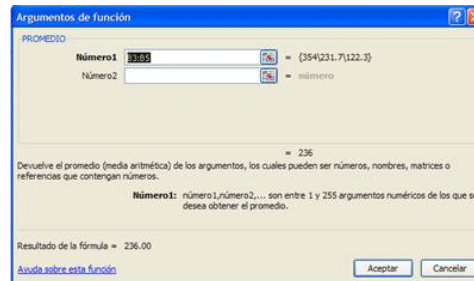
Argumentos de función

PROMEDIO

Número1 B3:B5 = {354\231.7\122.3}

Número2 = número

= 236

Devuelve el promedio (media aritmética) de los argumentos, los cuales pueden ser números, nombres, matrices o referencias que contengan números.

Número1: número1,número2,... son entre 1 y 255 argumentos numéricos de los que s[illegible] desea obtener el promedio.

Resultado de la fórmula = 236.00

Ayuda sobre esta función

Aceptar Cancelar